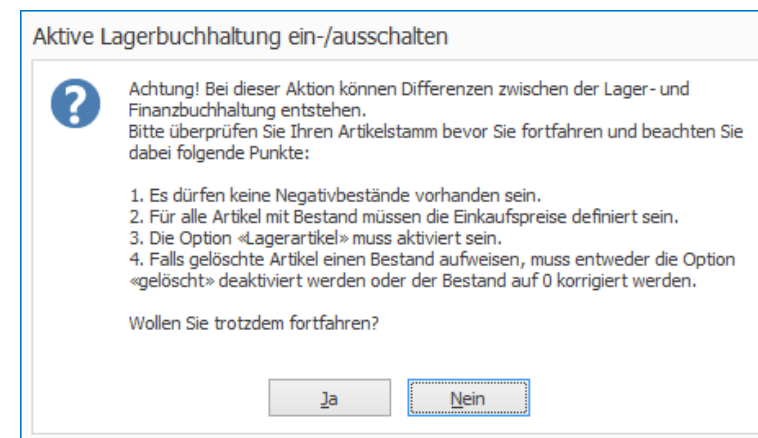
Aktive Lagerbuchhaltung ein-/ausschalten

Achtung! Bei dieser Aktion können Differenzen zwischen der Lager- und Finanzbuchhaltung entstehen.
Bitte überprüfen Sie Ihren Artikelstamm bevor Sie fortfahren und beachten Sie dabei folgende Punkte:

1. Es dürfen keine Negativbestände vorhanden sein.
2. Für alle Artikel mit Bestand müssen die Einkaufspreise definiert sein.
3. Die Option «Lagerartikel» muss aktiviert sein.
4. Falls gelöschte Artikel einen Bestand aufweisen, muss entweder die Option «gelöscht» deaktiviert werden oder der Bestand auf 0 korrigiert werden.

Wollen Sie trotzdem fortfahren?

Ja
Nein